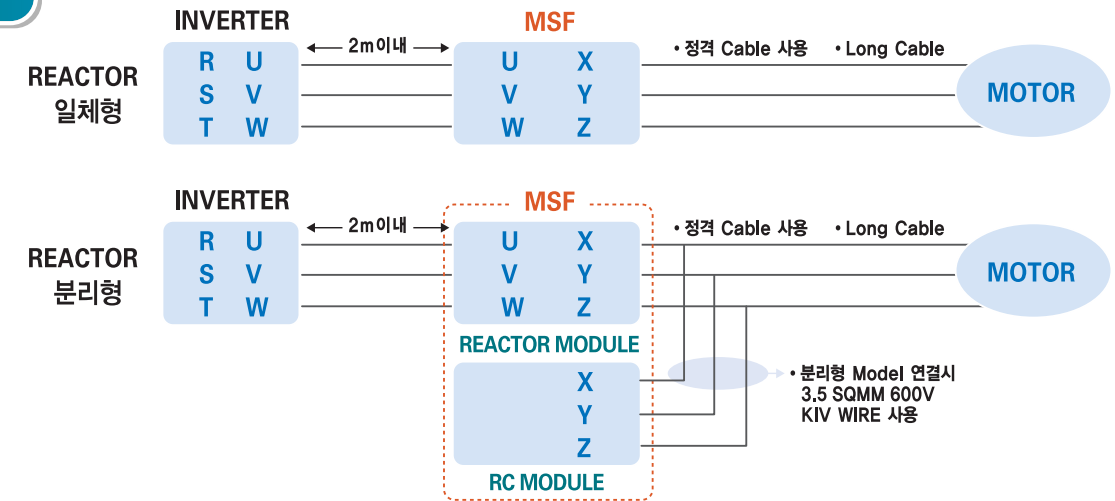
INVERTER

MSF

REACTOR 일체형

R U
S V
T W

2m이내

U X
V Y
W Z

• 정격 Cable 사용 • Long Cable

MOTOR

INVERTER

MSF

REACTOR 분리형

R U
S V
T W

2m이내

U X
V Y
W Z

• 정격 Cable 사용 • Long Cable

MOTOR

REACTOR MODULE

X
Y
Z

RC MODULE

• 분리형 Model 연결시 3.5 SQMM 600V KIV WIRE 사용